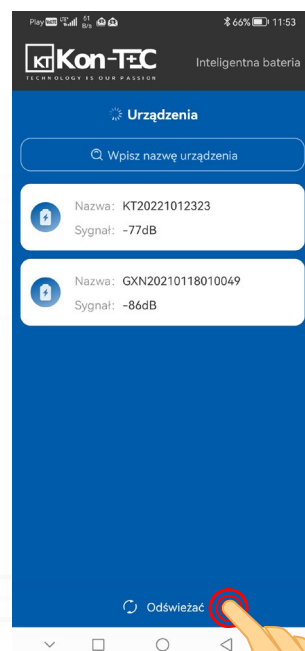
Play 61 B/s 66% 11:53

KT Kon-TEC
TECHNOLOGY IS OUR PASSION

Inteligentna bateria

Urządzenia

Wpisz nazwę urządzenia

Nazwa: KT20221012323
Sygnał: -77dB

Nazwa: GXN20210118010049
Sygnał: -86dB

Odświeżać